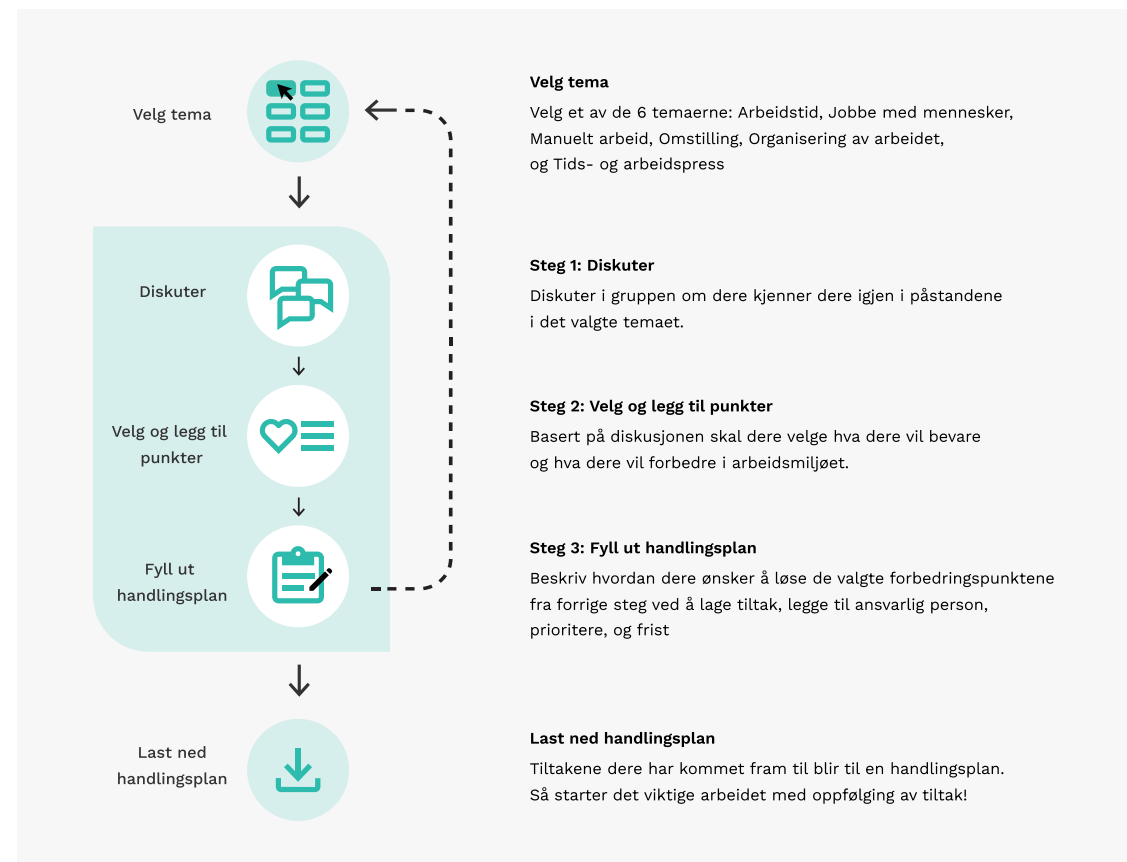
Velg tema

Diskuter

Velg og legg til punkter

Fyll ut handlingsplan

Last ned handlingsplan

Velg tema

Velg et av de 6 temaerne: Arbeidstid, Jobbe med mennesker, Manuelt arbeid, Omstilling, Organisering av arbeidet, og Tids- og arbeidspress

Steg 1: Diskuter

Diskuter i gruppen om dere kjenner dere igjen i påstandene i det valgte temaet.

Steg 2: Velg og legg til punkter

Basert på diskusjonen skal dere velge hva dere vil bevare og hva dere vil forbedre i arbeidsmiljøet.

Steg 3: Fyll ut handlingsplan

Beskriv hvordan dere ønsker å løse de valgte forbedringspunktene fra forrige steg ved å lage tiltak, legge til ansvarlig person, prioritere, og frist

Last ned handlingsplan

Tiltakene dere har kommet fram til blir til en handlingsplan. Så starter det viktige arbeidet med oppfølging av tiltak!